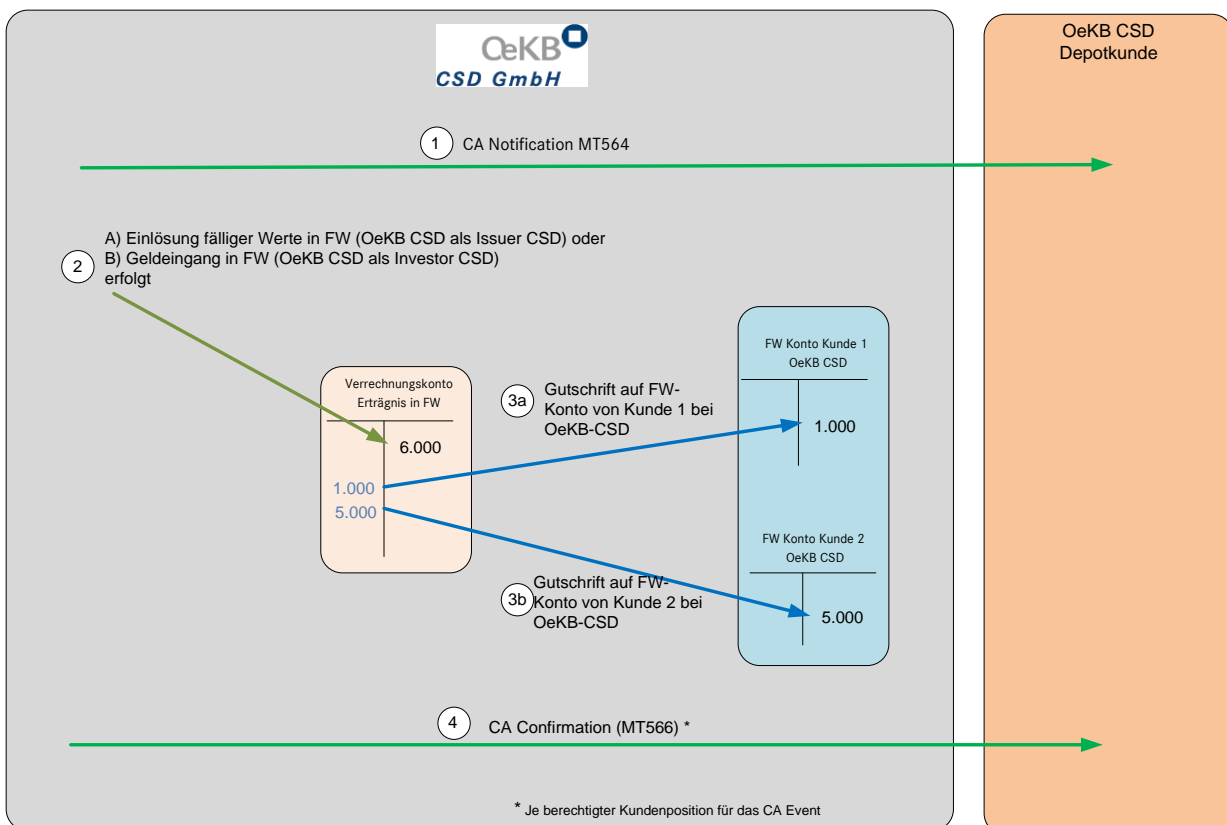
OeKB
CSD GmbH

OeKB CSD
Depotkunde

1 CA Notification MT564

2 A) Einlösung fälliger Werte in FW (OeKB CSD als Issuer CSD) oder
B) Geldeingang in FW (OeKB CSD als Investor CSD)
erfolgt

Verrechnungskonto
Erträgnis in FW

6.000

1.000
5.000

3a Gutschrift auf FW-Konto von Kunde 1 bei OeKB-CSD

FW Konto Kunde 1
OeKB CSD

1.000

3b Gutschrift auf FW-Konto von Kunde 2 bei OeKB-CSD

FW Konto Kunde 2
OeKB CSD

5.000

4 CA Confirmation (MT566) *

* Je berechtigter Kundenposition für das CA Event